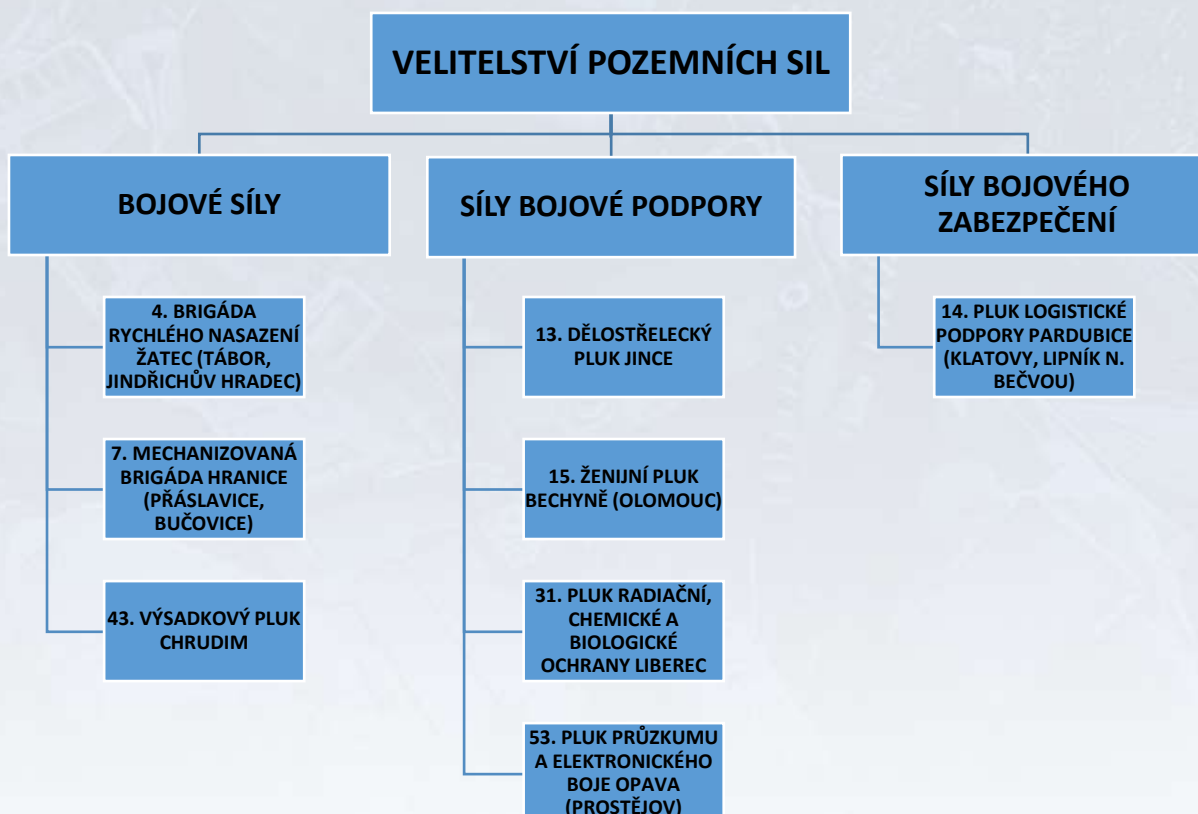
VELITELSTVÍ POZEMNÍCH SIL

BOJOVÉ SÍLY

4. BRIGÁDA RYCHLÉHO NASAZENÍ ŽATEC (TÁBOR, JINDŘICHŮV HRADEC)

7. MECHANIZOVANÁ BRIGÁDA HRANICE (PŘÁSLAVICE, BUČOVICE)

43. VÝSADKOVÝ PLUK CHRUDIM

SÍLY BOJOVÉ PODPORY

13. DĚLOSTŘELECKÝ PLUK JINCE

15. ŽENIJNÍ PLUK BECHYNĚ (OLOMOUC)

31. PLUK RADIAČNÍ, CHEMICKÉ A BIOLOGICKÉ OCHRANY LIBEREC

53. PLUK PRŮZKUMU A ELEKTRONICKÉHO BOJE OPAVA (PROSTĚJOV)

SÍLY BOJOVÉHO ZABEZPEČENÍ

14. PLUK LOGISTICKÉ PODPORY PARDUBICE (KLATOVY, LIPNÍK N. BEČVOU)